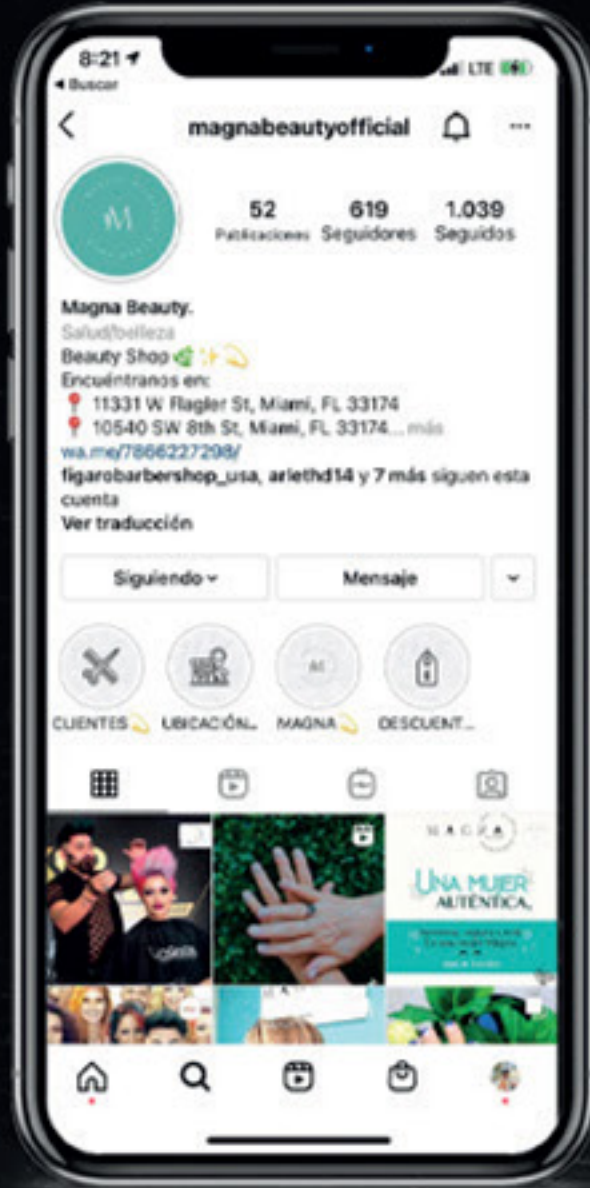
8:21
◂ Buscar
LTE

magnabeautyofficial

M

52
Publicaciones

619
Seguidores

1.039
Seguidos

Magna Beauty.
Salud/belleza
Beauty Shop 🌿✨💫
Encuéntranos en:
📍 11331 W Flagler St, Miami, FL 33174
📍 10540 SW 8th St, Miami, FL 33174... más
wa.me/7866227298/
figarobarbershop_usa, arlethd14 y 7 más siguen esta cuenta
Ver traducción

Siguiendo ˅
Mensaje

CLIENTES💫
UBICACIÓN...
MAGNA💫
DESCUENT...

M
MAGNA
UNA MUJER AUTÉNTICA,
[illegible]